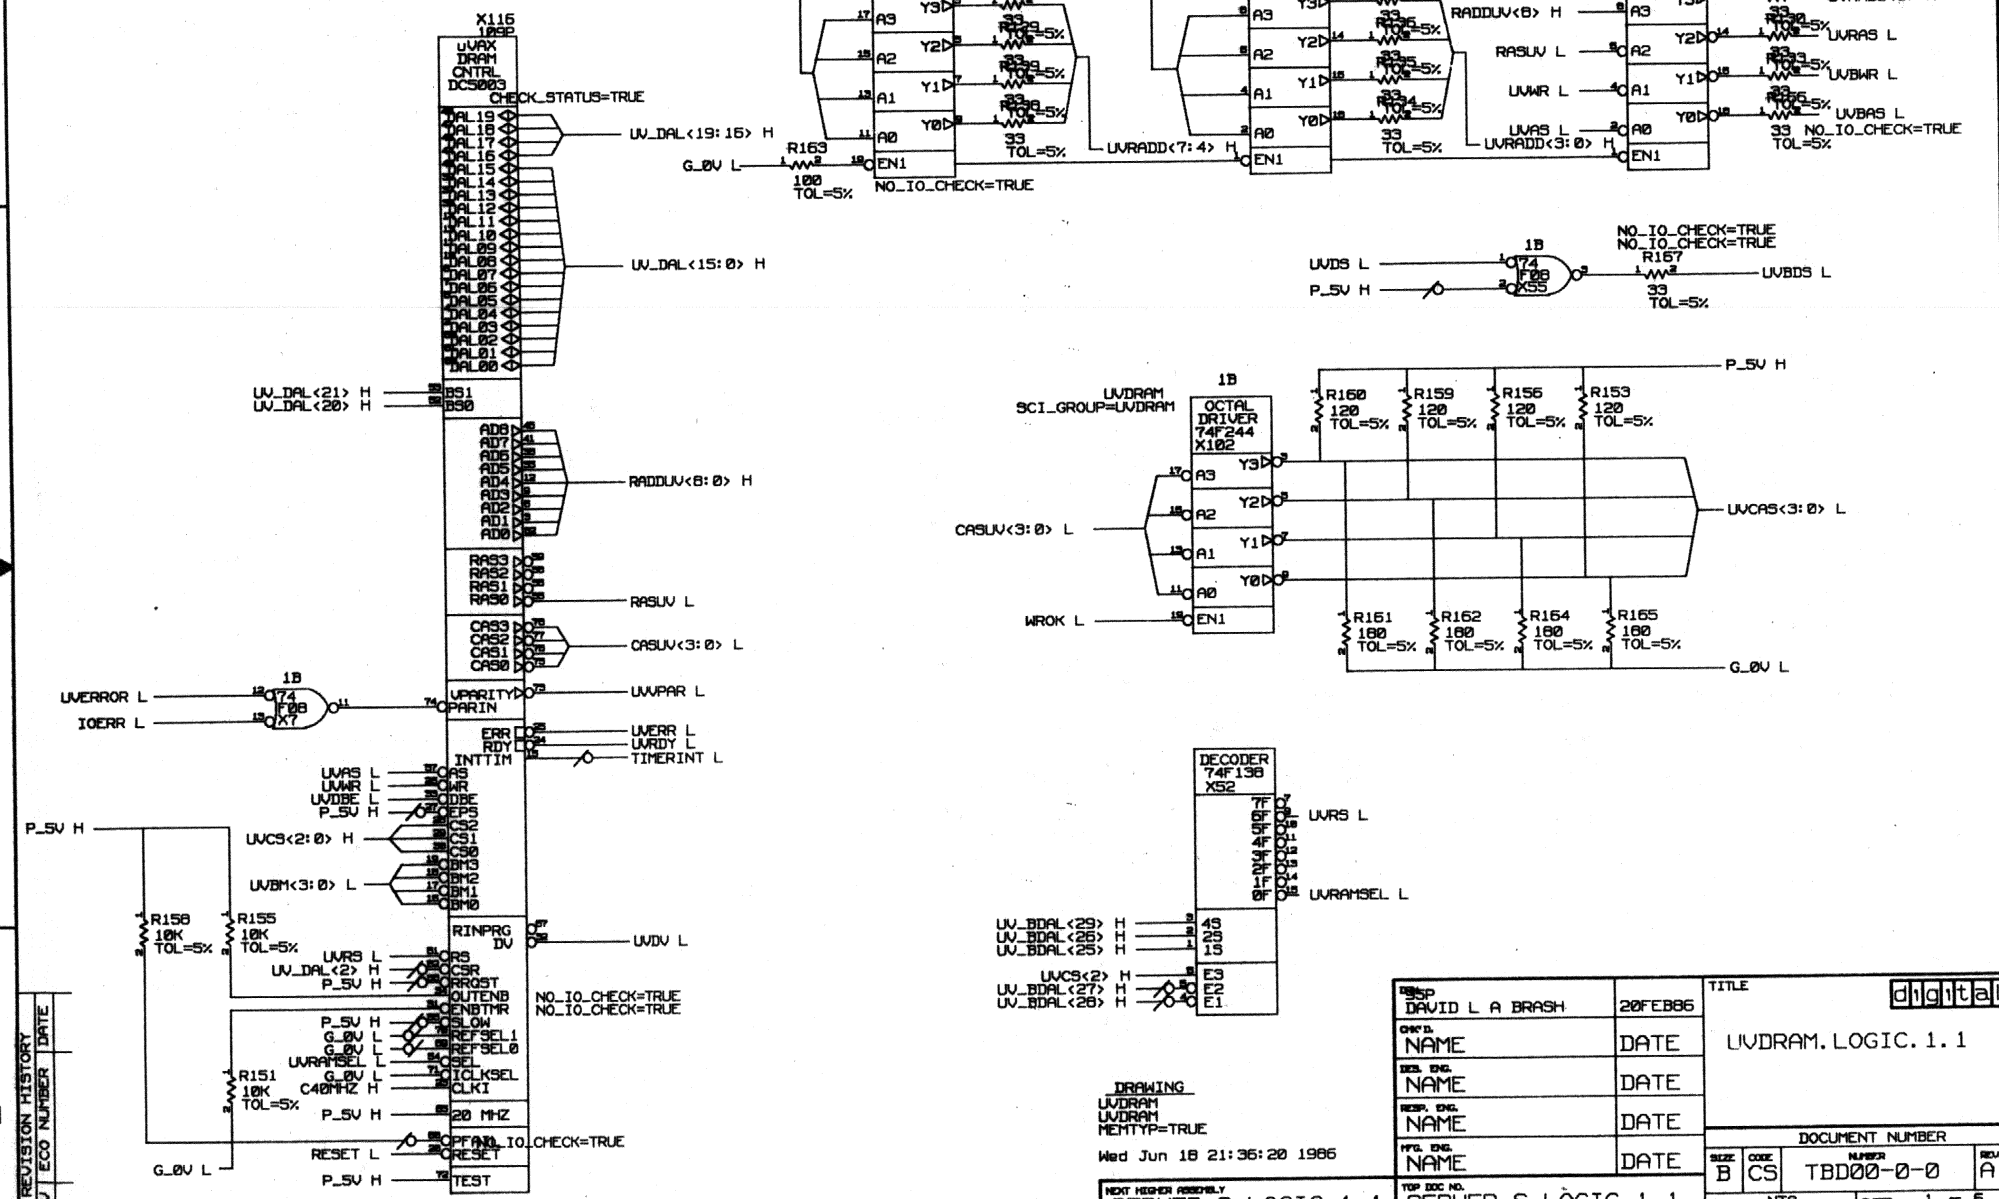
X116
108P
UVAX
DRAM
CNTRL
DC5003
CHECK_STATUS=TRUE
DAL19
DAL18
DAL17
DAL16
DAL15
DAL14
DAL13
DAL12
DAL11
DAL10
DAL09
DAL08
DAL07
DAL06
DAL05
DAL04
DAL03
DAL02
DAL01
DAL00
UV_DAL<19:16> H
UV_DAL<15:0> H
UV_DAL<21> H
UV_DAL<20> H
BS1
BS0
AD8
AD7
AD6
AD5
AD4
AD3
AD2
AD1
AD0
RADDUV<8:0> H
RAS3
RAS2
RAS1
RAS0
RASUV L
CAS3
CAS2
CAS1
CAS0
CASUV<3:0> L
1B
UVERROR L
IOERR L
74
F08
X7
UPARITY
PARIN
UVPAR L
ERR
RDY
INTTIM
UVERR L
UVRDY L
TIMERINT L
UVAS L
UVWR L
UVDBE L
P_5V H
AS
WR
DBE
EPS
P_5V H
UVCS<2:0> H
CS2
CS1
CS0
UVBM<3:0> L
BM3
BM2
BM1
BM0
R158
10K
TOL=5%
R155
10K
TOL=5%
UVRS L
UV_DAL<2> H
P_5V H
RINPRG
DV
UVDV L
RS
CSR
RRQST
OUTENB
ENBTMR
NO_IO_CHECK=TRUE
NO_IO_CHECK=TRUE
P_5V H
G_0V L
G_0V L
UVRAMSEL L
G_0V L
C40MHZ H
SLOW
REFSEL1
REFSEL0
SEL
ICLKSEL
CLKI
R151
10K
TOL=5%
P_5V H
20 MHZ
RESET L
PFAIL
NO_IO_CHECK=TRUE
RESET
G_0V L
P_5V H
TEST
A3
A2
A1
A0
EN1
Y3
Y2
Y1
Y0
R163
G_0V L
100
TOL=5%
NO_IO_CHECK=TRUE
33
TOL=5%
UVRADD<7:4> H
A3
A2
A1
A0
EN1
Y3
Y2
Y1
Y0
33
TOL=5%
UVRADD<3:0> H
RADDUV<8> H
RASUV L
UVWR L
UVAS L
A3
A2
A1
A0
EN1
Y2
Y1
Y0
UVRAS L
UVBWR L
UVBAS L
33 NO_IO_CHECK=TRUE
TOL=5%
NO_IO_CHECK=TRUE
NO_IO_CHECK=TRUE
R157
1B
UVDS L
P_5V H
74
F08
X55
UVBDS L
33
TOL=5%
P_5V H
1B
UVDRAM
SCI_GROUP=UVDRAM
OCTAL
DRIVER
74F244
X102
R160
120
TOL=5%
R159
120
TOL=5%
R156
120
TOL=5%
R153
120
TOL=5%
CASUV<3:0> L
A3
A2
A1
A0
EN1
Y3
Y2
Y1
Y0
UVCAS<3:0> L
WROK L
R161
180
TOL=5%
R162
180
TOL=5%
R164
180
TOL=5%
R165
180
TOL=5%
G_0V L
DECODER
74F138
X52
7F
6F
5F
4F
3F
2F
1F
0F
UVRS L
UVRAMSEL L
UV_BDAL<29> H
UV_BDAL<26> H
UV_BDAL<25> H
4S
2S
1S
UVCS<2> H
UV_BDAL<27> H
UV_BDAL<28> H
E3
E2
E1
DRAWING
UVDRAM
UVDRAM
MEMTYPE=TRUE
Wed Jun 18 21:36:20 1986
DSP
DAVID L A BRASH
20FEB86
CHK'D.
NAME
DATE
DES. ENG.
NAME
DATE
RESP. ENG.
NAME
DATE
MFG. ENG.
NAME
DATE
NEXT HIGHER ASSEMBLY
TOP DOC NO.
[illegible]
TITLE
digital
UVDRAM.LOGIC.1.1
DOCUMENT NUMBER
SIZE
B
CODE
CS
NUMBER
TBD00-0-0
REV
A
REVISION HISTORY
ECO NUMBER
DATE